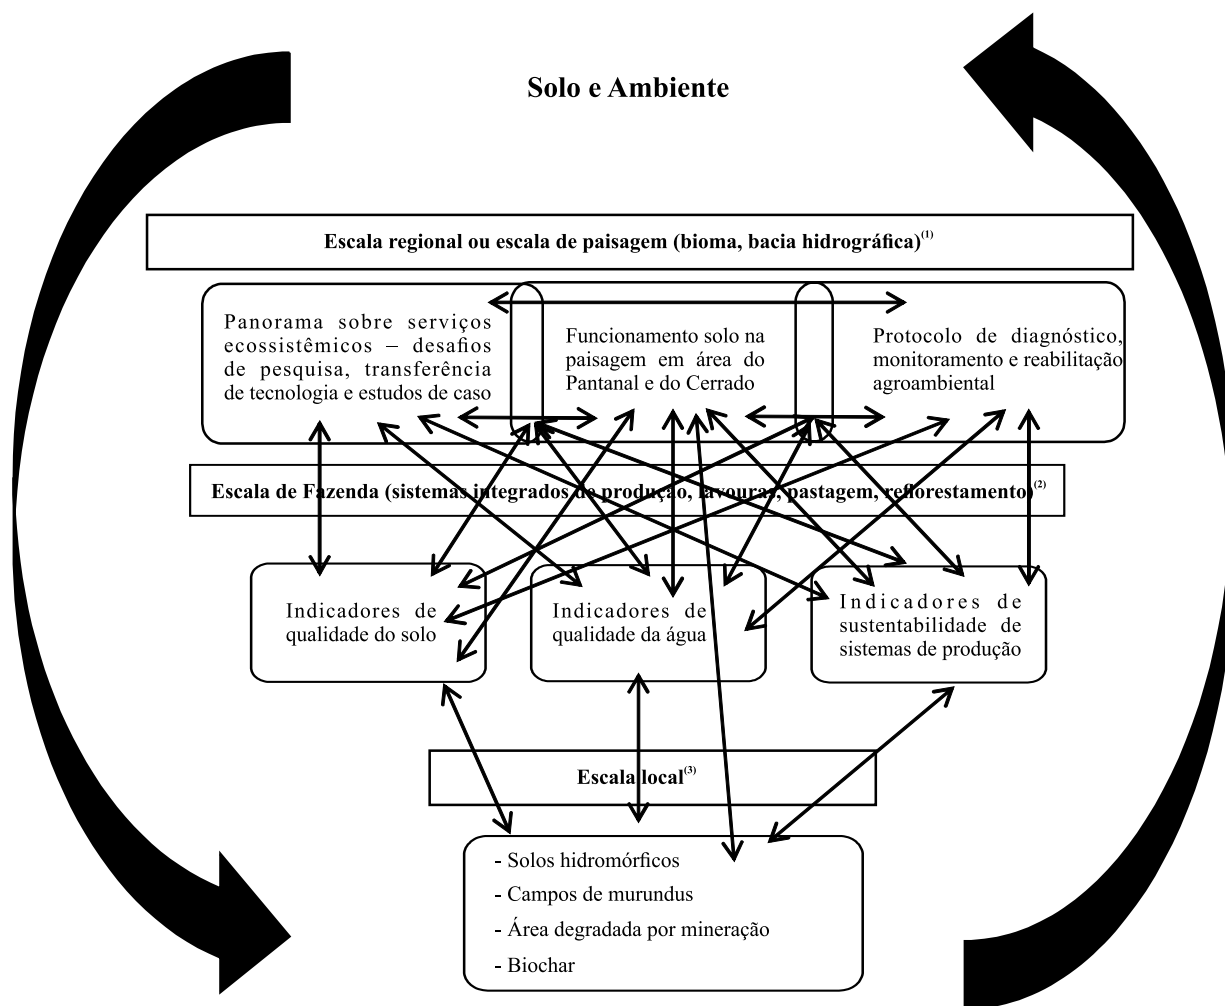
Solo e Ambiente

Escala regional ou escala de paisagem (bioma, bacia hidrográfica)$^{(1)}$

Panorama sobre serviços ecossistêmicos – desafios de pesquisa, transferência de tecnologia e estudos de caso

Funcionamento solo na paisagem em área do Pantanal e do Cerrado

Protocolo de diagnóstico, monitoramento e reabilitação agroambiental

Escala de Fazenda (sistemas integrados de produção, lavouras, pastagem, reflorestamento)$^{(2)}$

Indicadores de qualidade do solo

Indicadores de qualidade da água

Indicadores de sustentabilidade de sistemas de produção

Escala local$^{(3)}$

- Solos hidromórficos
- Campos de murundus
- Área degradada por mineração
- Biochar